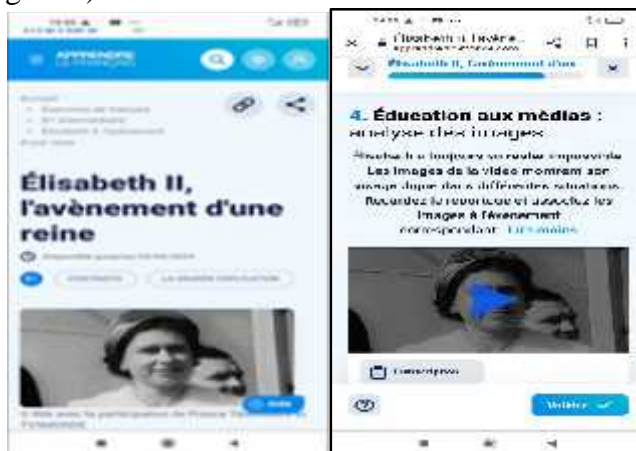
figure 3)

APPRENDRE

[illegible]

Élisabeth II, l'avènement d'une reine

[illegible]

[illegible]

Élisabeth II, l'avène... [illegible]

Élisabeth II, l'avènement d'une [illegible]

4. Éducation aux médias : analyse des images

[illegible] Les images de la vidéo montrent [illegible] différentes situations. Regardez le reportage et associez les images à l'événement correspondant. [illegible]

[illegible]

Valider ✓